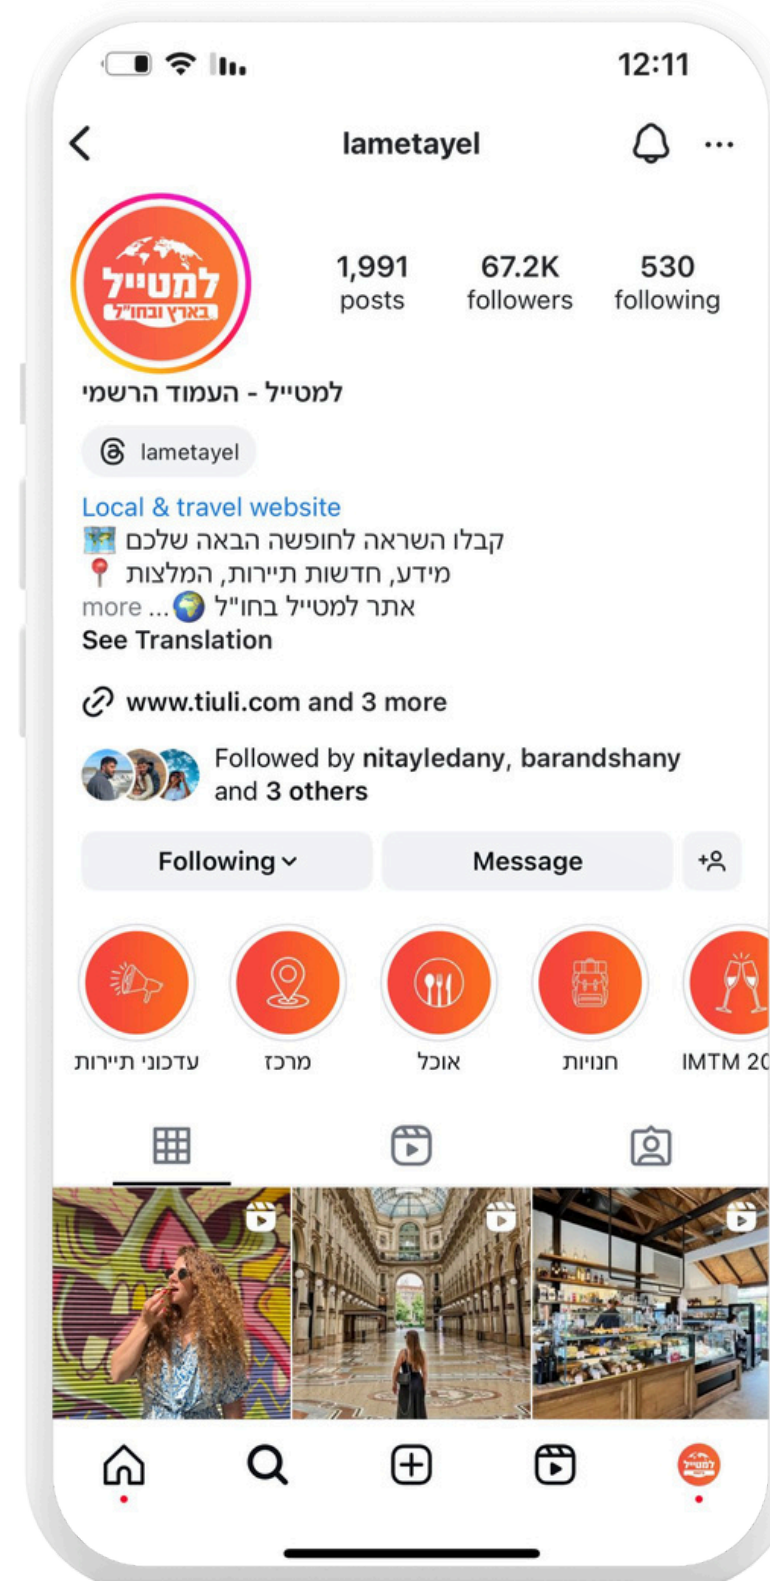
12:11

lametayel

למטייל
בארץ ובחו"ל

1,991 posts
67.2K followers
530 following

למטייל - העמוד הרשמי

lametayel

Local & travel website
קבלו השראה לחופשה הבאה שלכם 🗺️
מידע, חדשות תיירות, המלצות 📍
אתר למטייל בחו"ל 🌍... more
See Translation

www.tiuli.com and 3 more

Followed by nitayledany, barandshany and 3 others

Following
Message

עדכוני תיירות
מרכז
אוכל
חנויות
IMTM 20